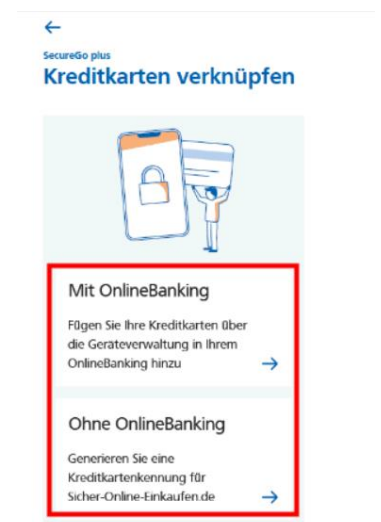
←

SecureGo plus

Kreditkarten verknüpfen

Mit OnlineBanking

Fügen Sie Ihre Kreditkarten über die Geräteverwaltung in Ihrem OnlineBanking hinzu

→

Ohne OnlineBanking

Generieren Sie eine Kreditkartenkennung für Sicher-Online-Einkaufen.de

→